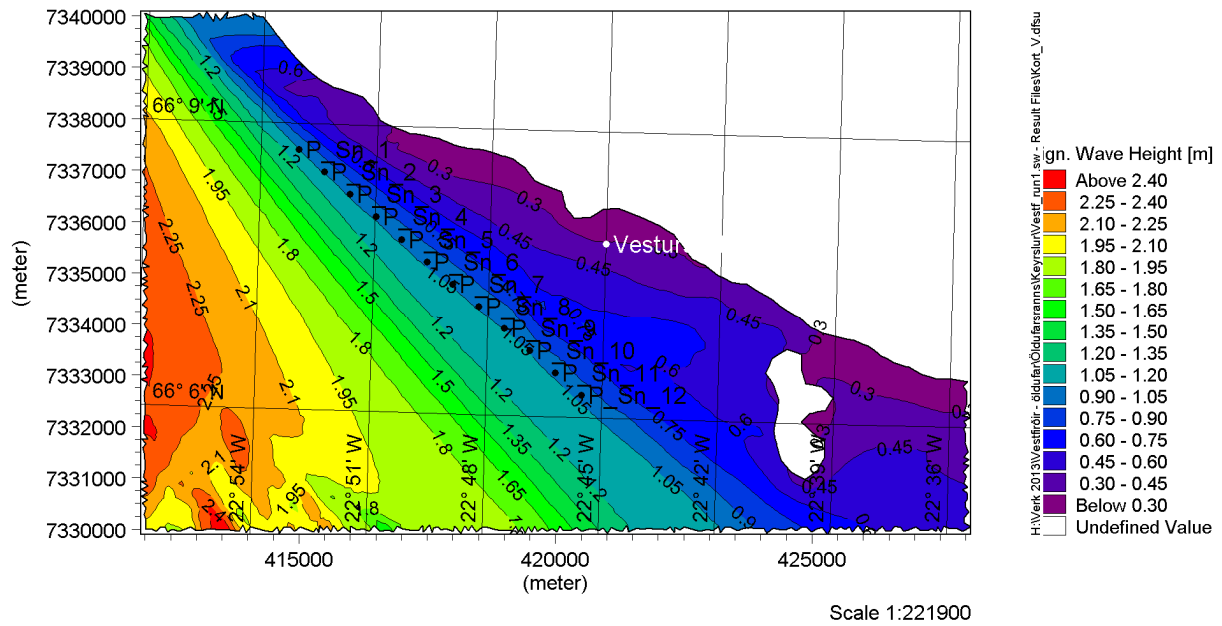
7340000
7339000
7338000
7337000
7336000
7335000
7334000
7333000
7332000
7331000
7330000
(meter)
415000
420000
425000
(meter)
66° 9' N
66° 6' N
22° 54' W
22° 51' W
22° 48' W
22° 45' W
22° 42' W
22° 39' W
22° 36' W
P_Sn_1
P_Sn_2
P_Sn_3
P_Sn_4
P_Sn_5
P_Sn_6
P_Sn_7
P_Sn_8
P_Sn_9
P_Sn_10
P_Sn_11
P_Sn_12
Vestur
0.6
1.2
0.3
0.45
1.95
2.25
1.8
1.5
2.1
1.05
0.75
0.9
1.35
1.65
0.45
0.3
Sign. Wave Height [m]
Above 2.40
2.25 - 2.40
2.10 - 2.25
1.95 - 2.10
1.80 - 1.95
1.65 - 1.80
1.50 - 1.65
1.35 - 1.50
1.20 - 1.35
1.05 - 1.20
0.90 - 1.05
0.75 - 0.90
0.60 - 0.75
0.45 - 0.60
0.30 - 0.45
Below 0.30
Undefined Value
H:\Verk 2013\Vestfirðir - ölduf...\Keyrslur\Vestf_run1.sw - Result Files\Kort_V.dfsu
Scale 1:221900